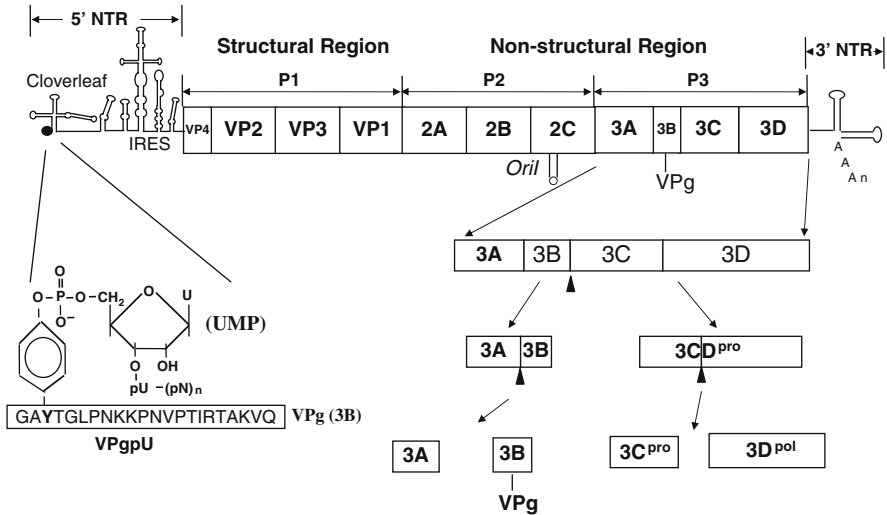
5′ NTR

Structural Region

Non-structural Region

3′ NTR

Cloverleaf

IRES

P1

P2

P3

VP4 VP2 VP3 VP1 2A 2B 2C 3A 3B 3C 3D

OriI

VPg

A A A n

3A 3B 3C 3D

3A 3B

3CD$^{pro}$

3A

3B

VPg

3C$^{pro}$

3D$^{pol}$

O

O–P–O–CH$_2$

O$^-$

O

U

(UMP)

O OH

pU –(pN)$_n$

GAYTGLPNKKPNVPTIRTAKVQ

VPg (3B)

VPgpU